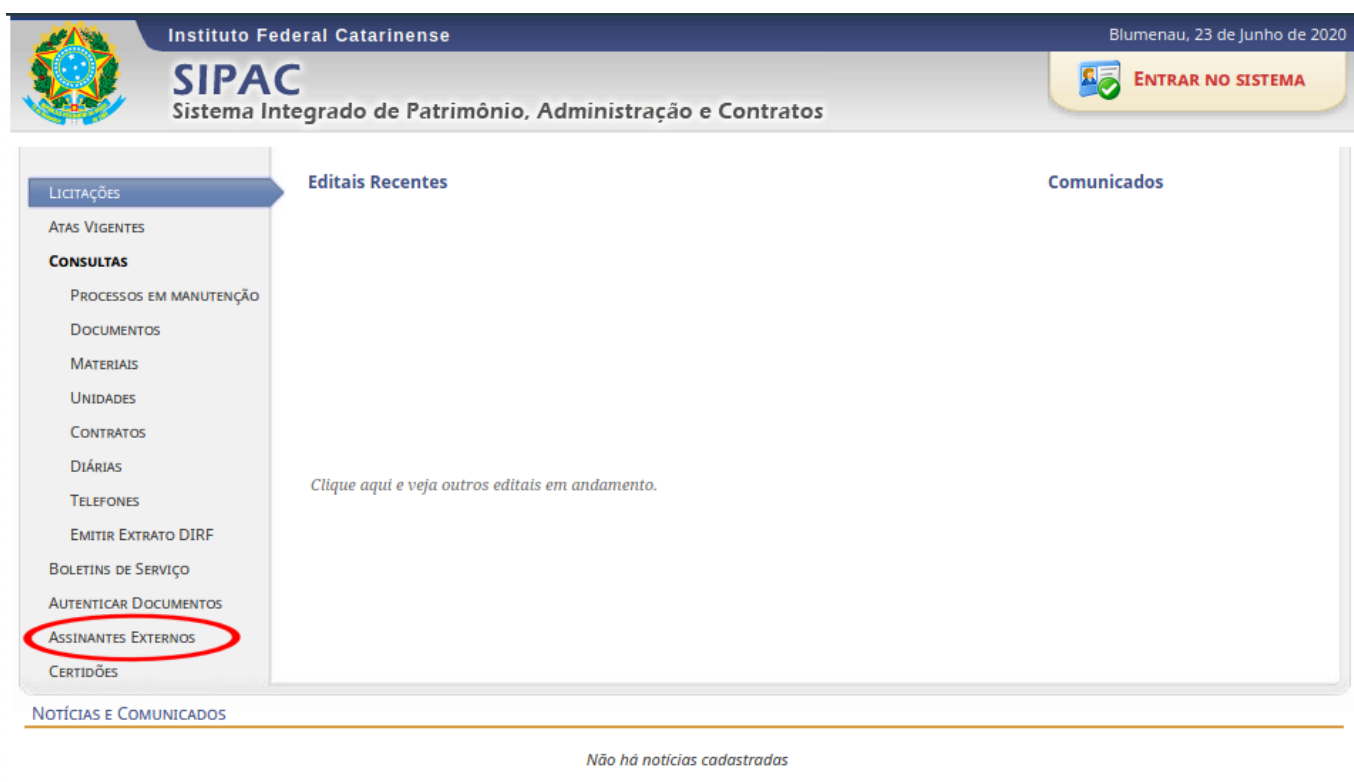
Instituto Federal Catarinense

Blumenau, 23 de Junho de 2020

SIPAC
Sistema Integrado de Patrimônio, Administração e Contratos

Entrar no Sistema

Licitações
Atas Vigentes
Consultas
Processos em manutenção
Documentos
Materiais
Unidades
Contratos
Diárias
Telefones
Emitir Extrato DIRF
Boletins de Serviço
Autenticar Documentos
Assinantes Externos
Certidões

Editais Recentes

Comunicados

Clique aqui e veja outros editais em andamento.

Notícias e Comunicados

Não há notícias cadastradas